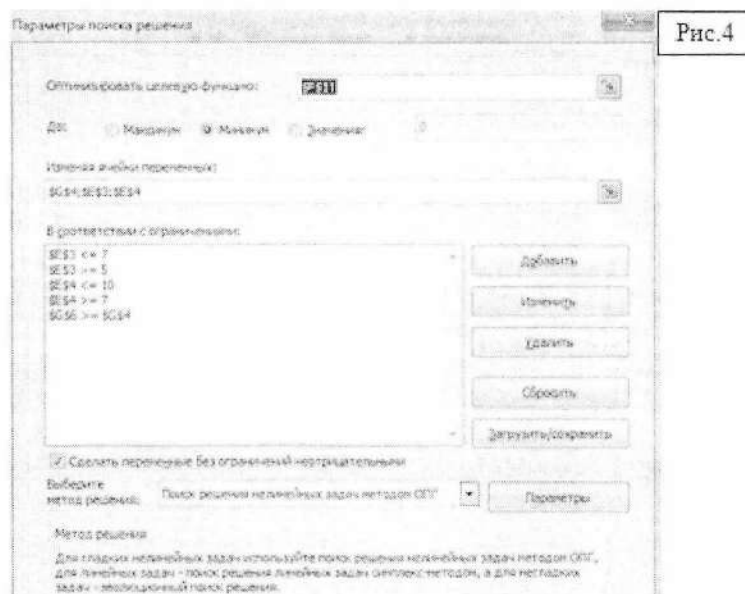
Параметры поиска решения

Рис.4

Оптимизировать целевую функцию: $F$11

До: Максимум Минимум Значение: 0

Изменяя ячейки переменных:

$G$4;$E$3:$E$4

В соответствии с ограничениями:

$E$3 <= 7
$E$3 >= 5
$E$4 <= 10
$E$4 >= 7
$G$6 >= $G$4

Добавить

Изменить

Удалить

Сбросить

Загрузить/сохранить

Сделать переменные без ограничений неотрицательными

Выберите метод решения: Поиск решения нелинейных задач методом ОПГ

Параметры

Метод решения

Для гладких нелинейных задач используйте поиск решения нелинейных задач методом ОПГ, для линейных задач - поиск решения линейных задач симплекс-методом, а для негладких задач - эволюционный поиск решения.